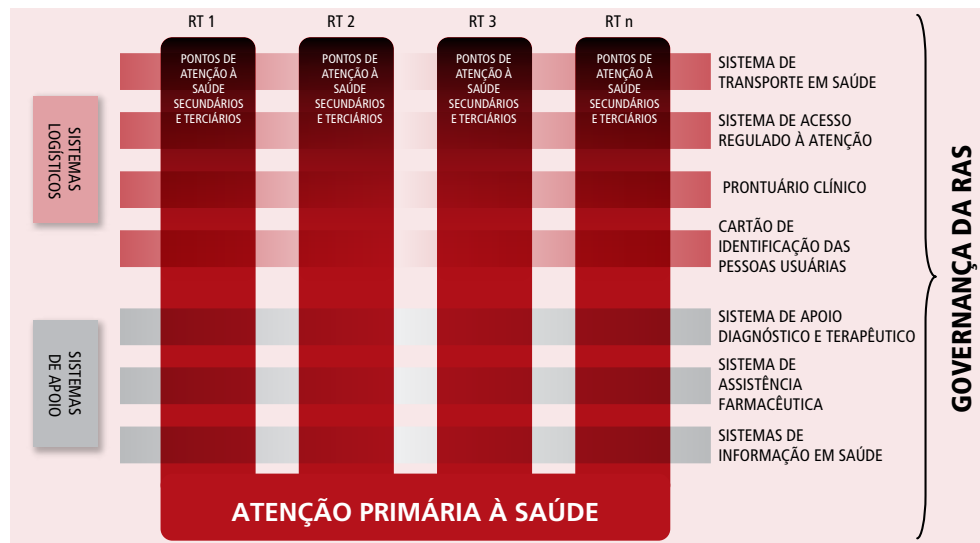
RT 1
RT 2
RT 3
RT n

PONTOS DE ATENÇÃO À SAÚDE SECUNDÁRIOS E TERCIÁRIOS

PONTOS DE ATENÇÃO À SAÚDE SECUNDÁRIOS E TERCIÁRIOS

PONTOS DE ATENÇÃO À SAÚDE SECUNDÁRIOS E TERCIÁRIOS

PONTOS DE ATENÇÃO À SAÚDE SECUNDÁRIOS E TERCIÁRIOS

SISTEMAS LOGÍSTICOS

SISTEMAS DE APOIO

SISTEMA DE TRANSPORTE EM SAÚDE

SISTEMA DE ACESSO REGULADO À ATENÇÃO

PRONTUÁRIO CLÍNICO

CARTÃO DE IDENTIFICAÇÃO DAS PESSOAS USUÁRIAS

SISTEMA DE APOIO DIAGNÓSTICO E TERAPÊUTICO

SISTEMA DE ASSISTÊNCIA FARMACÊUTICA

SISTEMAS DE INFORMAÇÃO EM SAÚDE

ATENÇÃO PRIMÁRIA À SAÚDE

GOVERNANÇA DA RAS